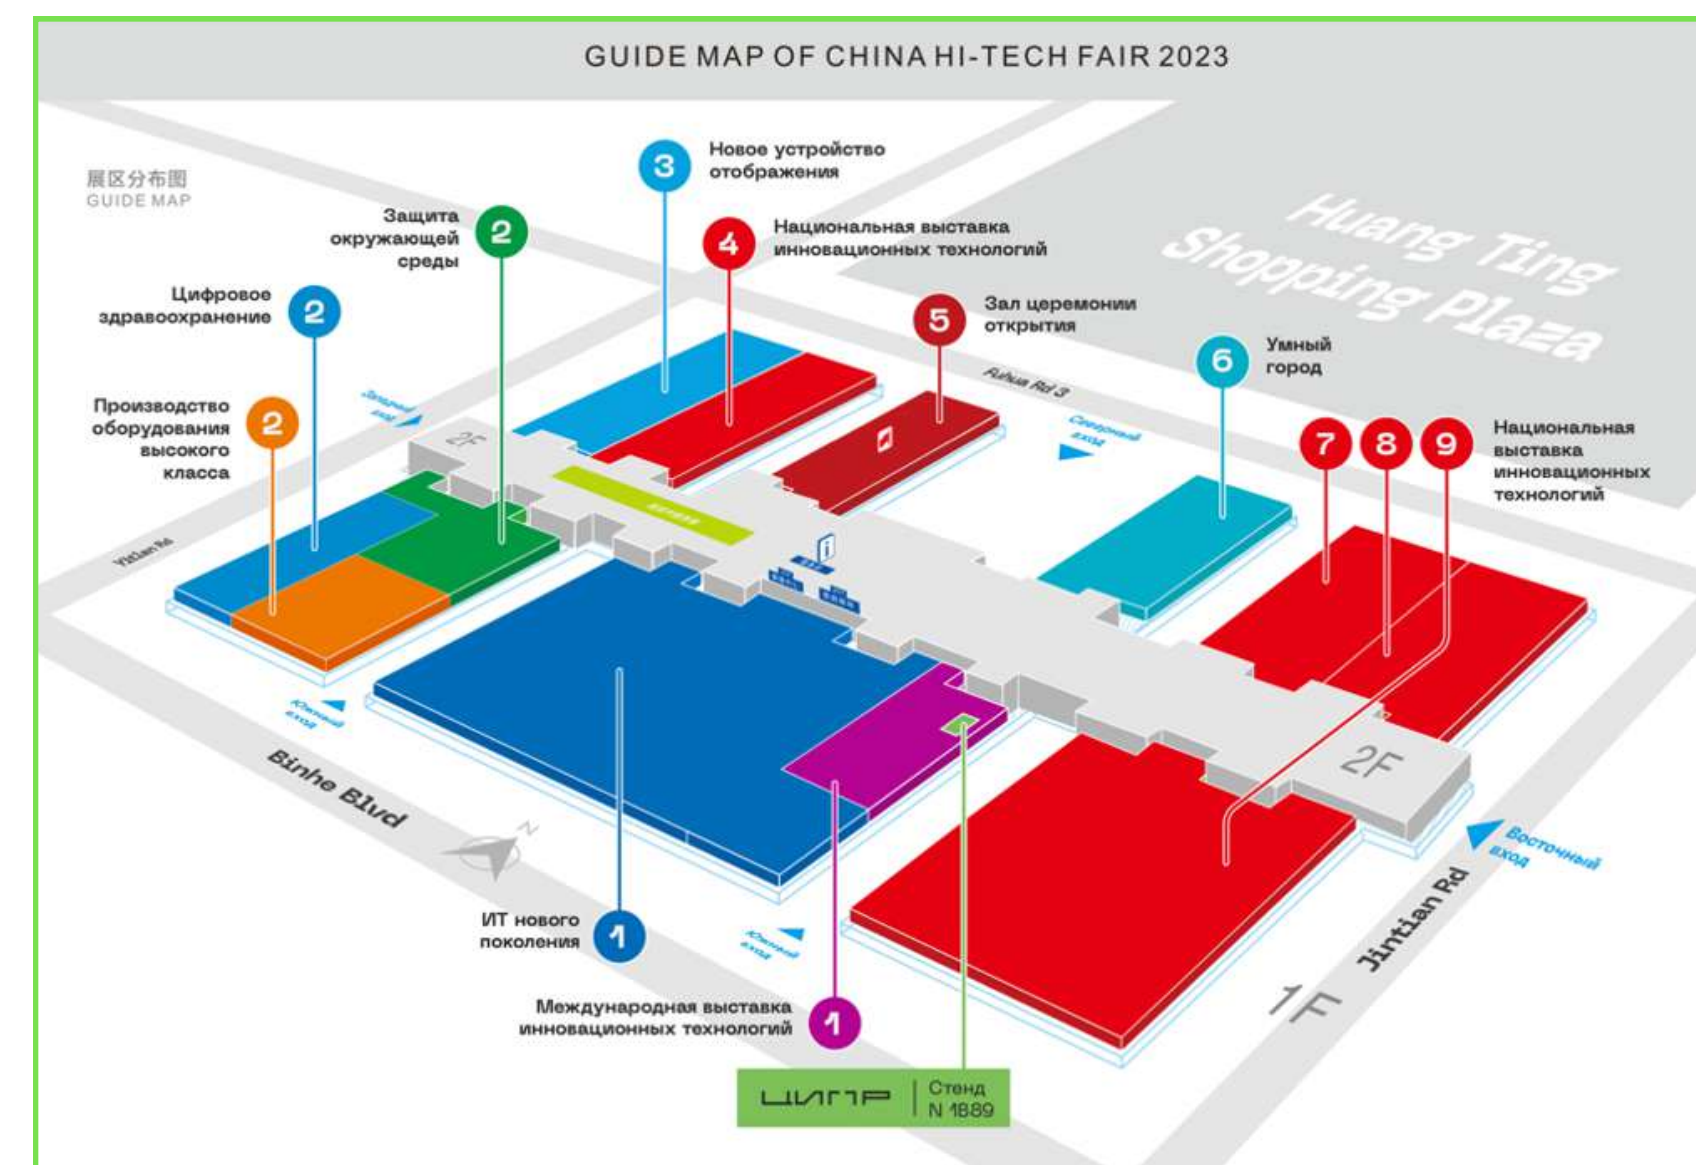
GUIDE MAP OF CHINA HI-TECH FAIR 2023

展区分布图
GUIDE MAP

3 Новое устройство отображения

2 Защита окружающей среды

4 Национальная выставка инновационных технологий

2 Цифровое здравоохранение

5 Зал церемонии открытия

Huang Ting Shopping Plaza

6 Умный город

2 Производство оборудования высокого класса

Западный вход

Fuhua Rd 3

Северный вход

7 8 9 Национальная выставка инновационных технологий

2F

Yitian Rd

Южный вход

2F

Binhe Blvd

Восточный вход

N

1 ИТ нового поколения

Южный вход

Jintian Rd

1F

1 Международная выставка инновационных технологий

ЦИПР | Стенд N 1B89